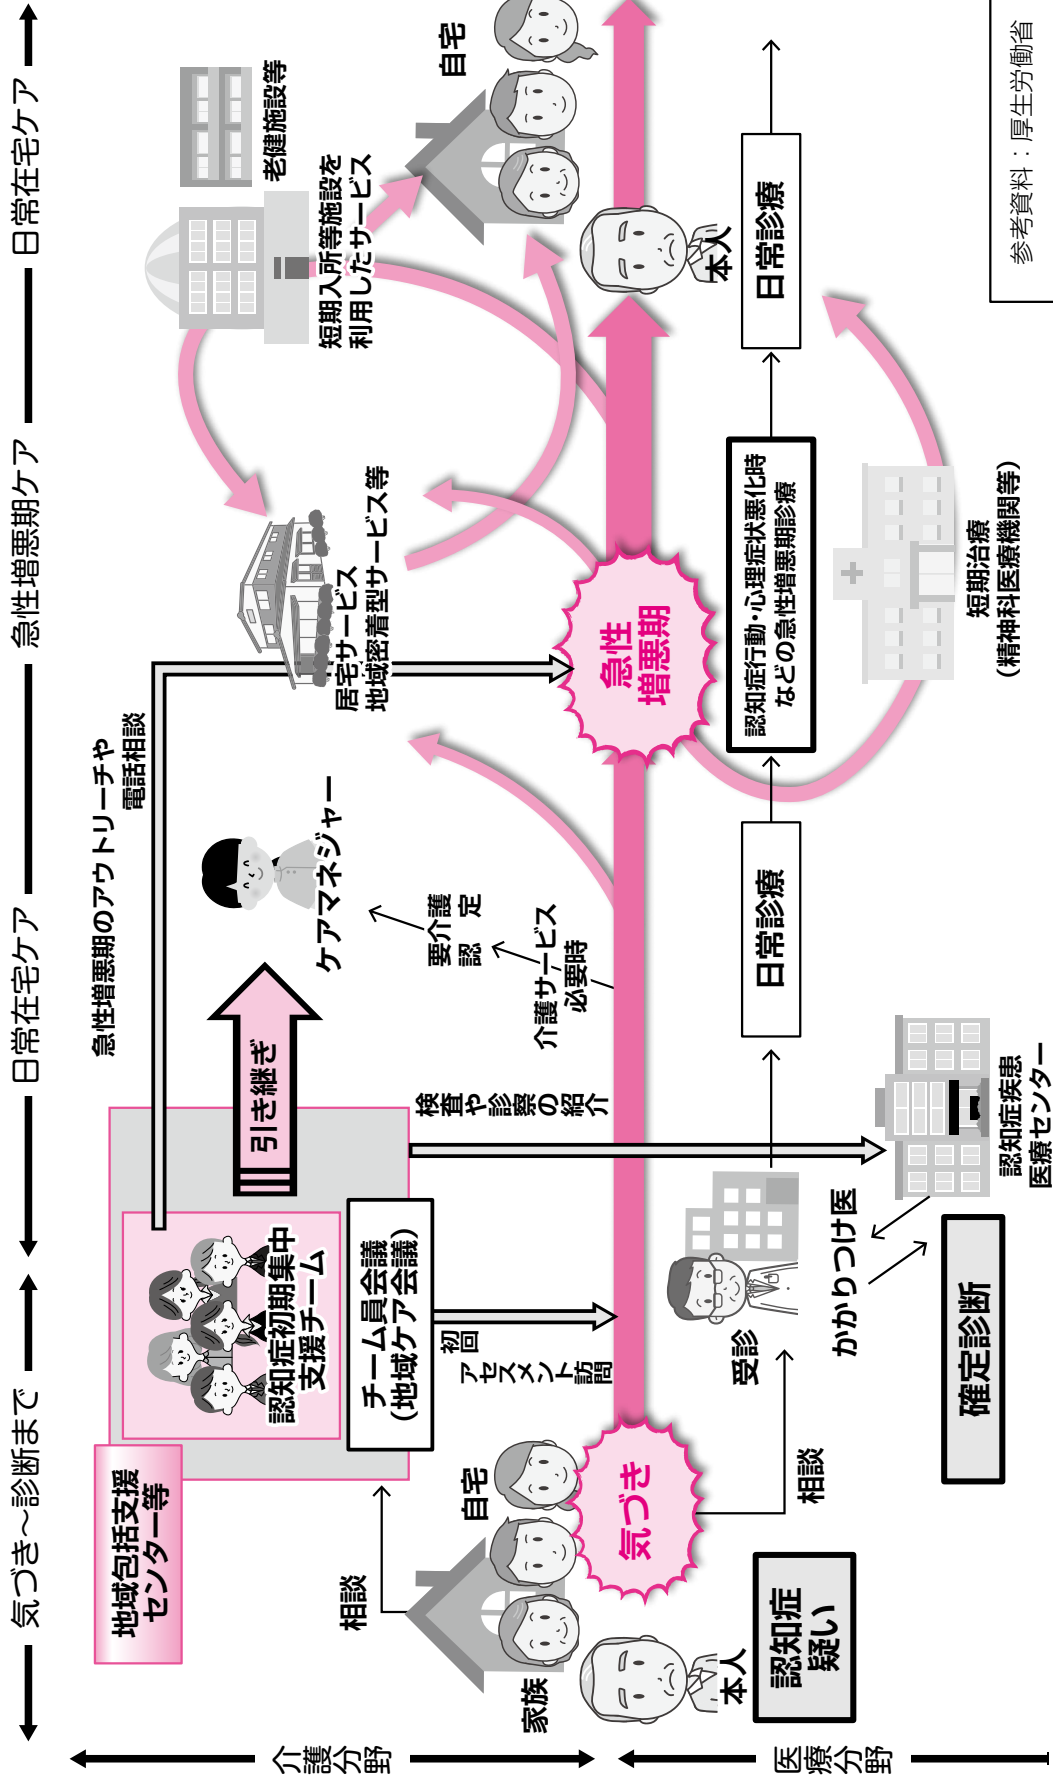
気づき〜診断まで
日常在宅ケア
急性増悪期ケア
日常在宅ケア

介護分野
医療分野

参考資料：厚生労働省

地域包括支援センター等
認知症初期集中支援チーム
チーム員会議（地域ケア会議）
初回アセスメント訪問
引き継ぎ
急性増悪期のアウトリーチや電話相談
ケアマネジャー
要介護認定
介護サービス必要時
検査や診察の紹介
居宅サービス
地域密着型サービス等
短期入所等施設を利用したサービス
老健施設等
自宅
本人
家族
自宅
相談
相談
気づき
急性増悪期
認知症疑い
本人
受診
かかりつけ医
確定診断
認知症疾患医療センター
日常診療
認知症行動・心理症状悪化時などの急性増悪期診療
短期治療（精神科医療機関等）
日常診療